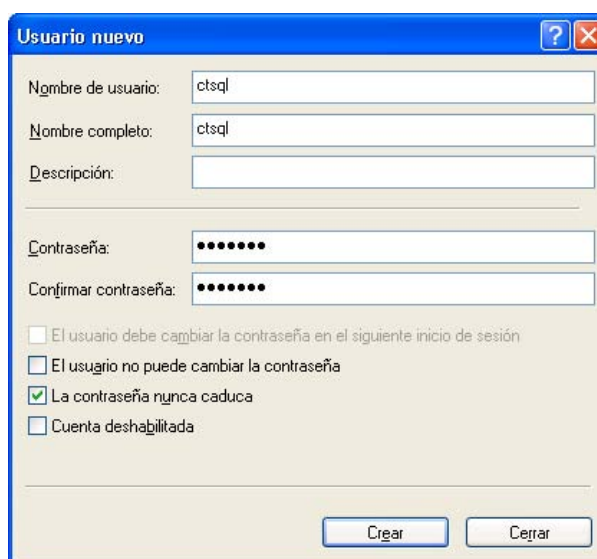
Usuario nuevo

?

Nombre de usuario: ctsql

Nombre completo: ctsql

Descripción:

Contraseña: •••••••

Confirmar contraseña: •••••••

El usuario debe cambiar la contraseña en el siguiente inicio de sesión

El usuario no puede cambiar la contraseña

La contraseña nunca caduca

Cuenta deshabilitada

Crear

Cerrar